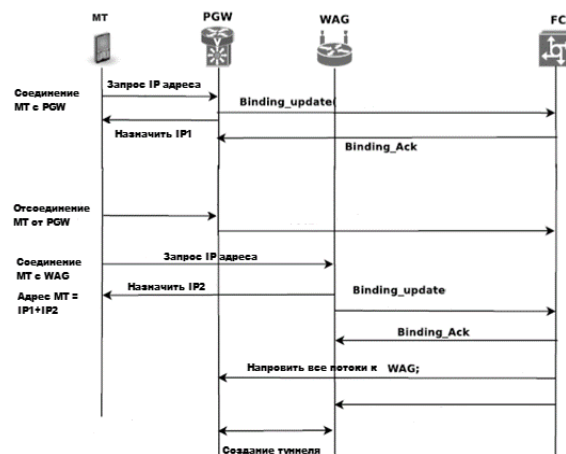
MT PGW WAG FC

Соединение MT с PGW

Запрос IP адреса

Binding_update

Назначить IP1

Binding_Ack

Отсоединение MT от PGW

Соединение MT с WAG

Запрос IP адреса

Назначить IP2

Binding_update

Адрес MT = IP1+IP2

Binding_Ack

Напровить все потоки к WAG;

Создание туннеля